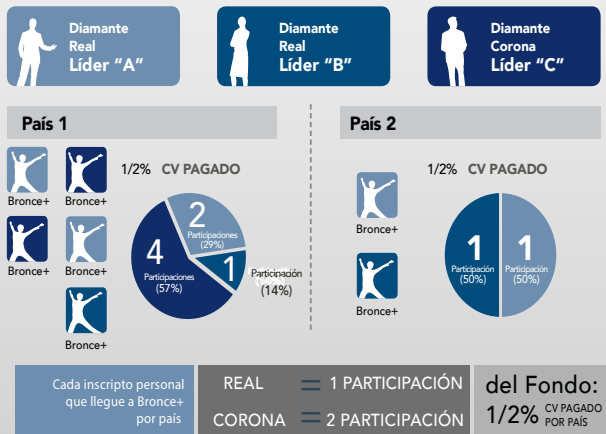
Diamante Real Líder "A"

Diamante Real Líder "B"

Diamante Corona Líder "C"

País 1

Bronce+
Bronce+
Bronce+
Bronce+
Bronce+

1/2% CV PAGADO

2
Participaciones (29%)

4
Participaciones (57%)

1
Participación (14%)

País 2

1/2% CV PAGADO

Bronce+
Bronce+

1
Participación (50%)

1
Participación (50%)

Cada inscripto personal que llegue a Bronce+ por país

REAL = 1 PARTICIPACIÓN
CORONA = 2 PARTICIPACIÓN

del Fondo:
1/2% CV PAGADO POR PAÍS